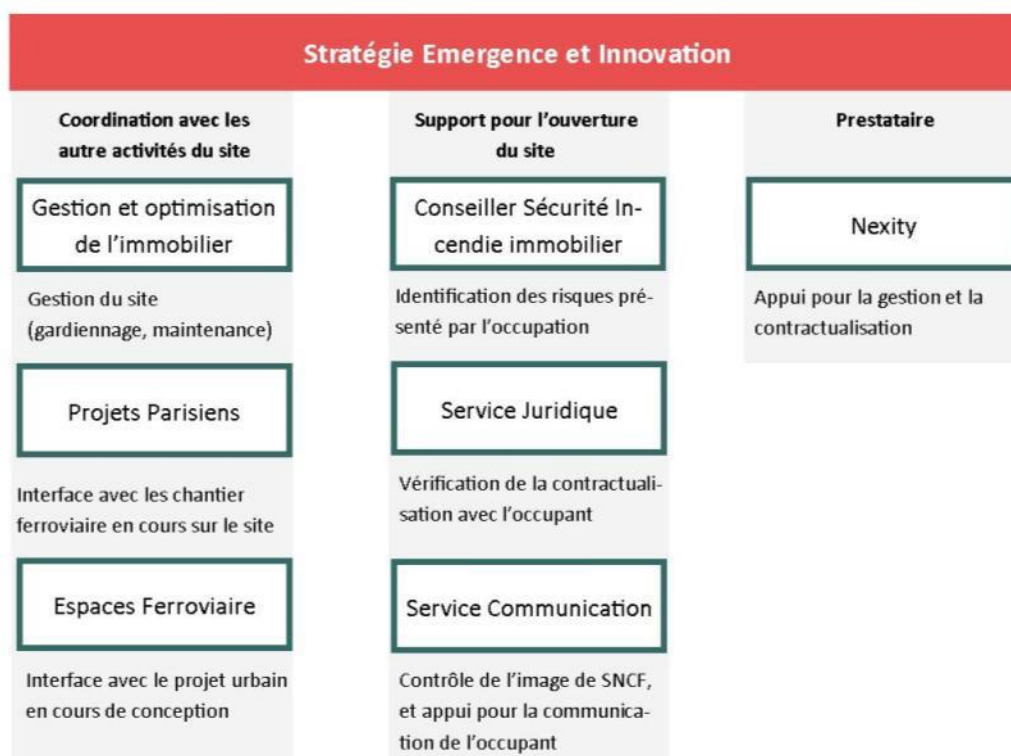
Stratégie Emergence et Innovation

Coordination avec les autre activités du site

Gestion et optimisation de l'immobilier

Gestion du site (gardiennage, maintenance)

Projets Parisiens

Interface avec les chantier ferroviaire en cours sur le site

Espaces Ferroviaire

Interface avec le projet urbain en cours de conception

Support pour l'ouverture du site

Conseiller Sécurité Incendie immobilier

Identification des risques présenté par l'occupation

Service Juridique

Vérification de la contractualisation avec l'occupant

Service Communication

Contrôle de l'image de SNCF, et appui pour la communication de l'occupant

Prestataire

Nexity

Appui pour la gestion et la contractualisation